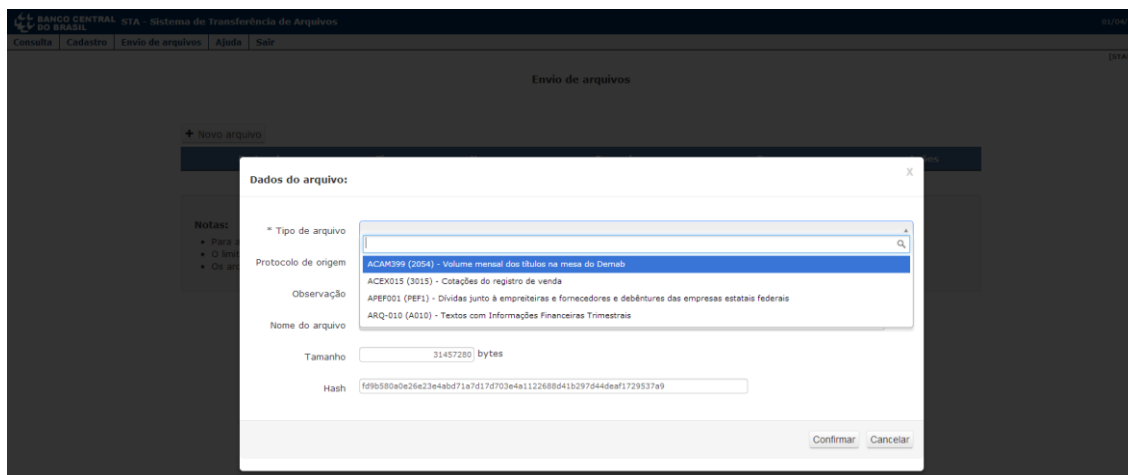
BANCO CENTRAL DO BRASIL STA - Sistema de Transferência de Arquivos

01/04/

Consulta | Cadastro | Envio de arquivos | Ajuda | Sair

[STA

Envio de arquivos

+ Novo arquivo

Notas:
• Para a
• O limi
• Os arq

Dados do arquivo:

X

* Tipo de arquivo

ACAM399 (2054) - Volume mensal dos títulos na mesa do Demab
ACEX015 (3015) - Cotações do registro de venda
APEF001 (PEF1) - Dívidas junto à empreiteiras e fornecedores e debêntures das empresas estatais federais
ARQ-010 (A010) - Textos com Informações Financeiras Trimestrais

Protocolo de origem

Observação

Nome do arquivo

Tamanho 31457280 bytes

Hash fd9b580a0e26e23e4abd71a7d17d703e4a1122688d41b297d44deaf1729537a9

Confirmar Cancelar